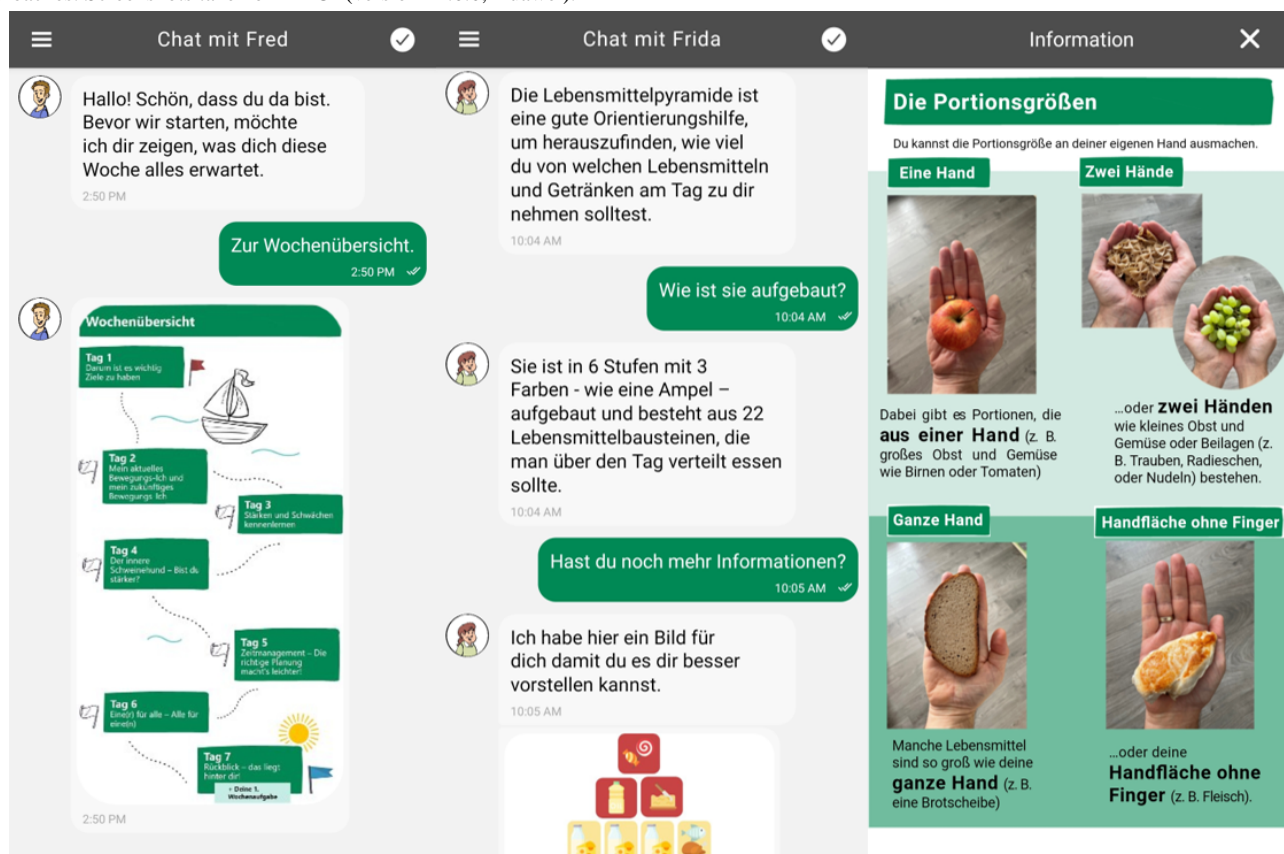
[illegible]

Chat mit Fred

Hallo! Schön, dass du da bist. Bevor wir starten, möchte ich dir zeigen, was dich diese Woche alles erwartet.
2:50 PM

Zur Wochenübersicht.
2:50 PM

Wochenübersicht

Tag 1
Darum ist es wichtig Ziele zu haben

Tag 2
Mein aktuelles Bewegungs-Ich und mein zukünftiges Bewegungs-Ich

Tag 3
Stärken und Schwächen kennenlernen

Tag 4
Der innere Schweinehund – Bist du stärker?

Tag 5
Zeitmanagement – Die richtige Planung macht's leichter!

Tag 6
Eine(r) für alle – Alle für eine(n)

Tag 7
Rückblick – das liegt hinter dir!

+ Deine 1. Wochenaufgabe

2:50 PM

Chat mit Frida

Die Lebensmittelpyramide ist eine gute Orientierungshilfe, um herauszufinden, wie viel du von welchen Lebensmitteln und Getränken am Tag zu dir nehmen solltest.
10:04 AM

Wie ist sie aufgebaut?
10:04 AM

Sie ist in 6 Stufen mit 3 Farben - wie eine Ampel – aufgebaut und besteht aus 22 Lebensmittelbausteinen, die man über den Tag verteilt essen sollte.
10:04 AM

Hast du noch mehr Informationen?
10:05 AM

Ich habe hier ein Bild für dich damit du es dir besser vorstellen kannst.
10:05 AM

Information

Die Portionsgrößen

Du kannst die Portionsgröße an deiner eigenen Hand ausmachen.

Eine Hand

Zwei Hände

Dabei gibt es Portionen, die **aus einer Hand** (z. B. großes Obst und Gemüse wie Birnen oder Tomaten)

...oder **zwei Händen** wie kleines Obst und Gemüse oder Beilagen (z. B. Trauben, Radieschen, oder Nudeln) bestehen.

Ganze Hand

Handfläche ohne Finger

Manche Lebensmittel sind so groß wie deine **ganze Hand** (z. B. eine Brotscheibe)

...oder deine **Handfläche ohne Finger** (z. B. Fleisch).